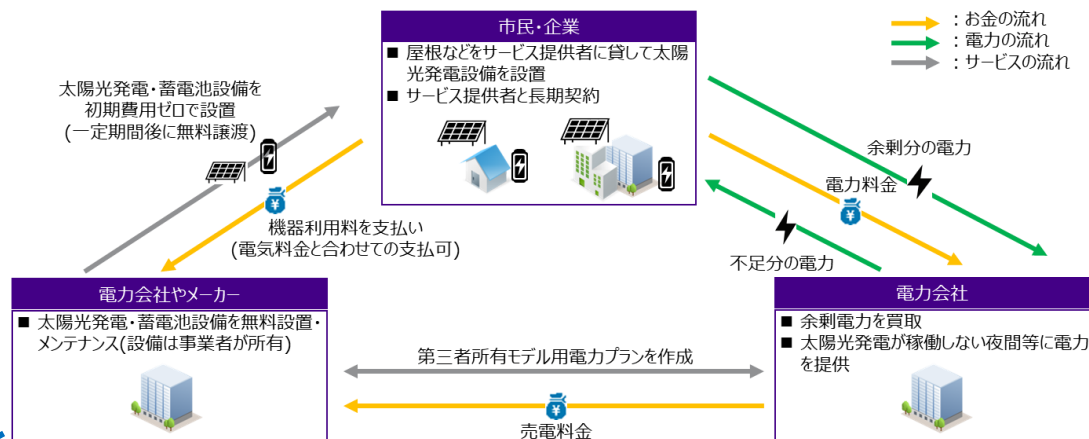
市民・企業

■ 屋根などをサービス提供者に貸して太陽光発電設備を設置

■ サービス提供者と長期契約

：お金の流れ

：電力の流れ

：サービスの流れ

太陽光発電・蓄電池設備を初期費用ゼロで設置（一定期間後に無料譲渡）

機器利用料を支払い（電気料金と合わせての支払可）

余剰分の電力

電力料金

不足分の電力

電力会社やメーカー

■ 太陽光発電・蓄電池設備を無料設置・メンテナンス（設備は事業者が所有）

第三者所有モデル用電力プランを作成

売電料金

電力会社

■ 余剰電力を買取

■ 太陽光発電が稼働しない夜間等に電力を提供